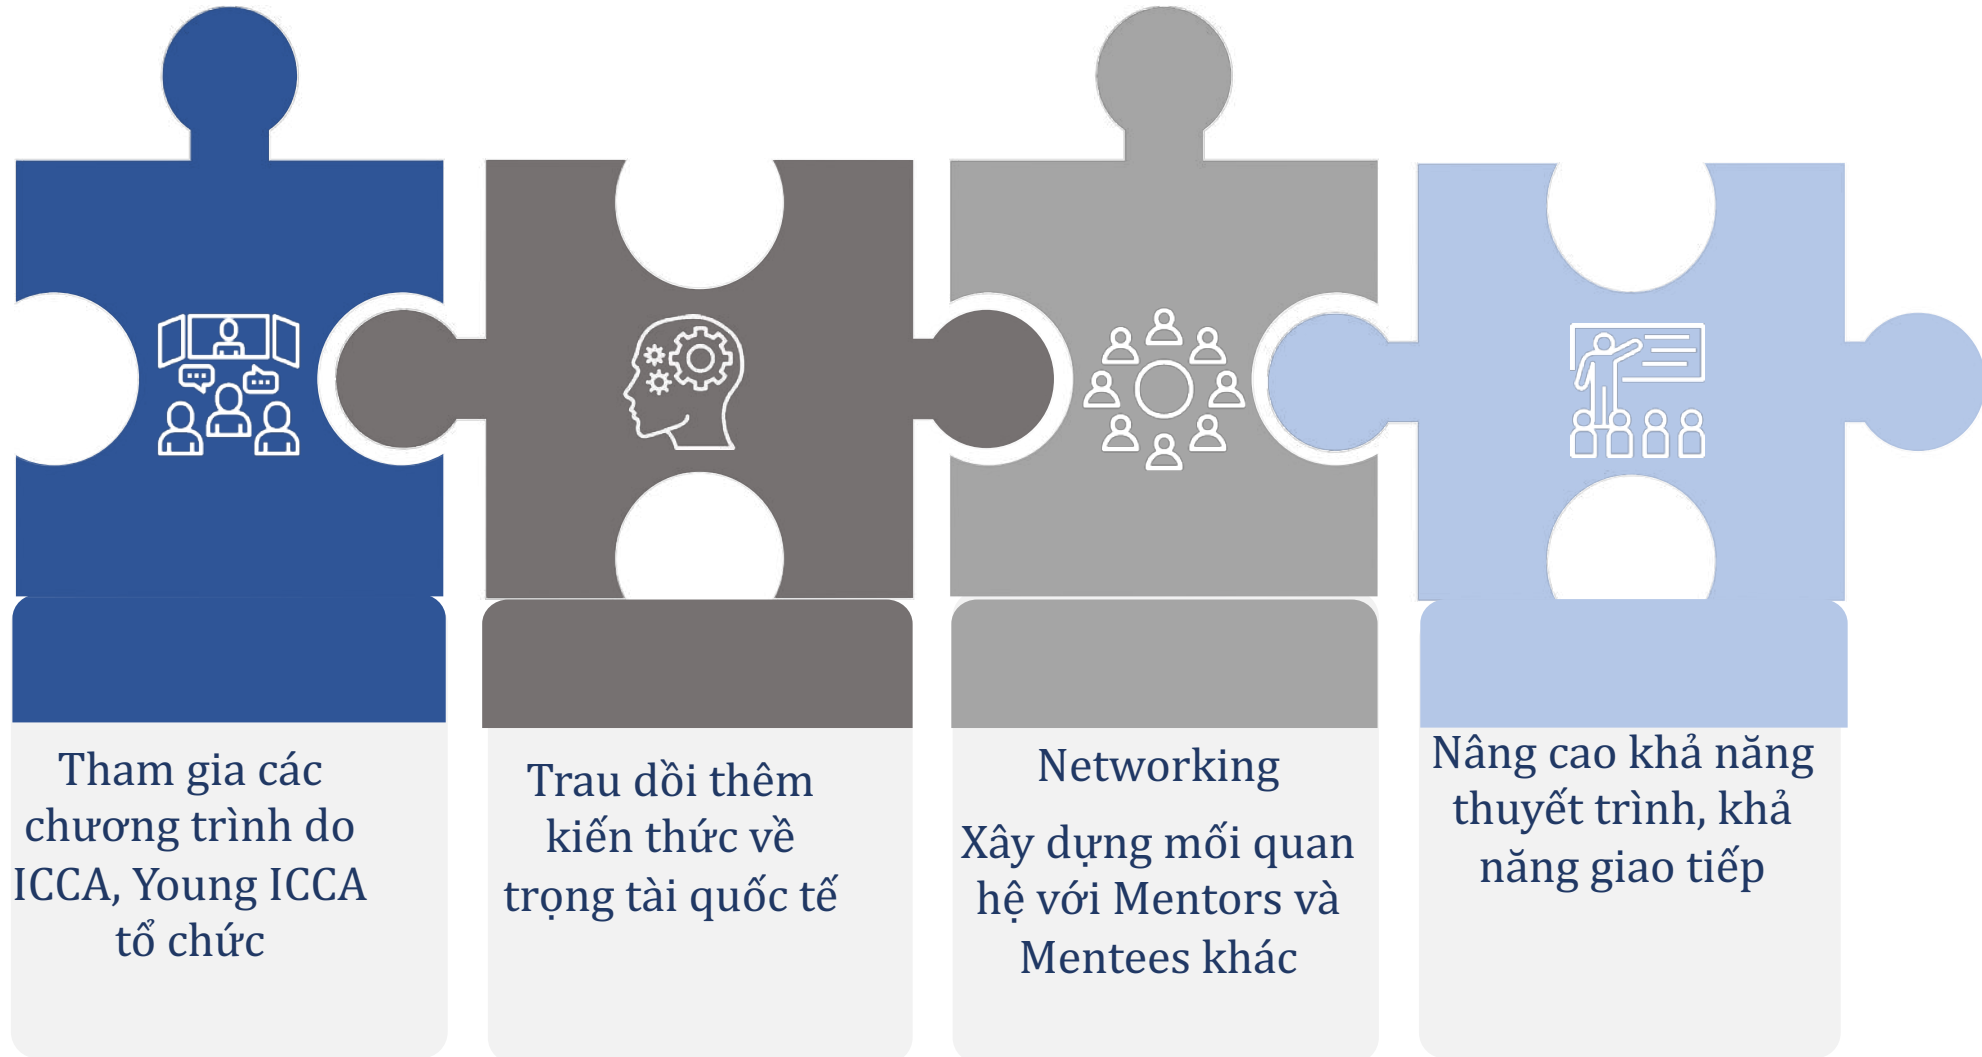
Tham gia các chương trình do ICCA, Young ICCA tổ chức

Trau dồi thêm kiến thức về trọng tài quốc tế

Networking

Xây dựng mối quan hệ với Mentors và Mentees khác

Nâng cao khả năng thuyết trình, khả năng giao tiếp